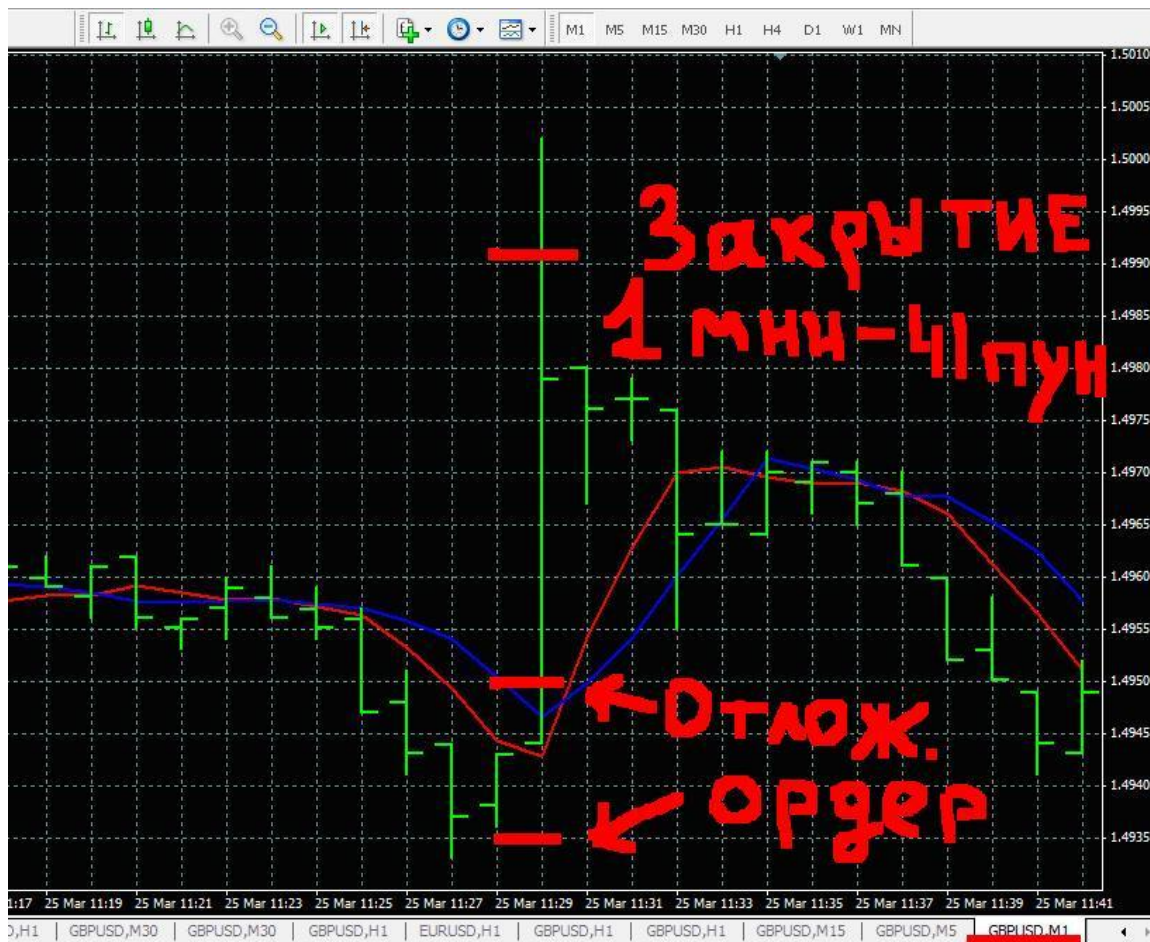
M1 M5 M15 M30 H1 H4 D1 W1 MN

1.5010
1.5005
1.5000
1.4995
1.4990
1.4985
1.4980
1.4975
1.4970
1.4965
1.4960
1.4955
1.4950
1.4945
1.4940
1.4935

Закрытие
1 мин-41пун

Отлож.
ордер

:17 25 Mar 11:19 25 Mar 11:21 25 Mar 11:23 25 Mar 11:25 25 Mar 11:27 25 Mar 11:29 25 Mar 11:31 25 Mar 11:33 25 Mar 11:35 25 Mar 11:37 25 Mar 11:39 25 Mar 11:41

),H1 | GBPUSD,M30 | GBPUSD,M30 | GBPUSD,H1 | EURUSD,H1 | GBPUSD,H1 | GBPUSD,H1 | GBPUSD,M15 | GBPUSD,M5 | GBPUSD,M1